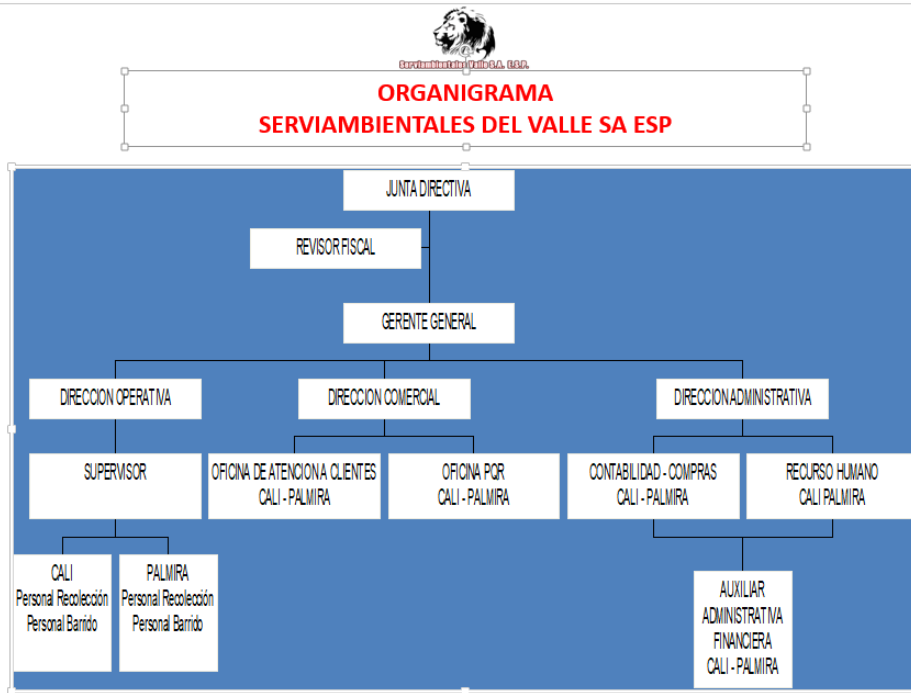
Serviambientales Valle S.A. E.S.P.

ORGANIGRAMA
SERVIAMBIENTALES DEL VALLE SA ESP

JUNTA DIRECTIVA

REVISOR FISCAL

GERENTE GENERAL

DIRECCION OPERATIVA

DIRECCION COMERCIAL

DIRECCION ADMINISTRATIVA

SUPERVISOR

OFICINA DE ATENCION A CLIENTES CALI - PALMIRA

OFICINA PQR CALI - PALMIRA

CONTABILIDAD - COMPRAS CALI - PALMIRA

RECURSO HUMANO CALI PALMIRA

CALI Personal Recolección Personal Barrido

PALMIRA Personal Recolección Personal Barrido

AUXILIAR ADMINISTRATIVA FINANCIERA CALI - PALMIRA